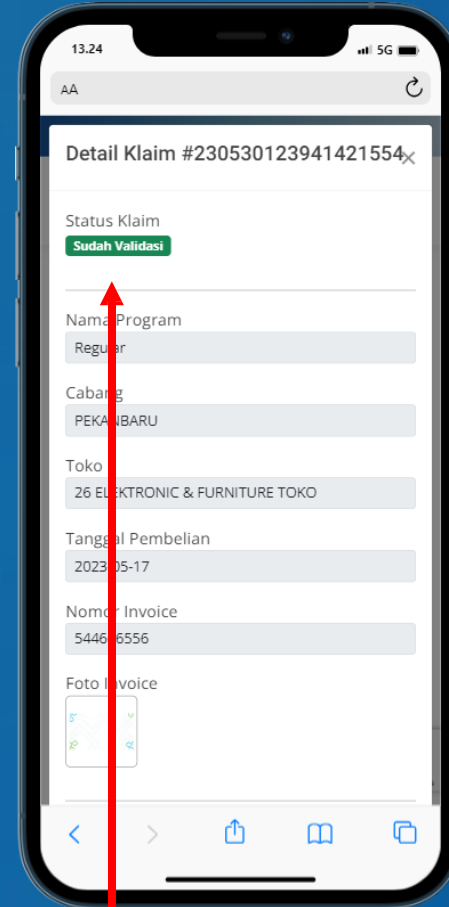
13.24
5G

AA

Detail Klaim #230530123941421554 ×

Status Klaim
Sudah Validasi

Nama Program
Regular

Cabang
PEKANBARU

Toko
26 ELEKTRONIC & FURNITURE TOKO

Tanggal Pembelian
2023-05-17

Nomor Invoice
544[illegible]6556

Foto Invoice